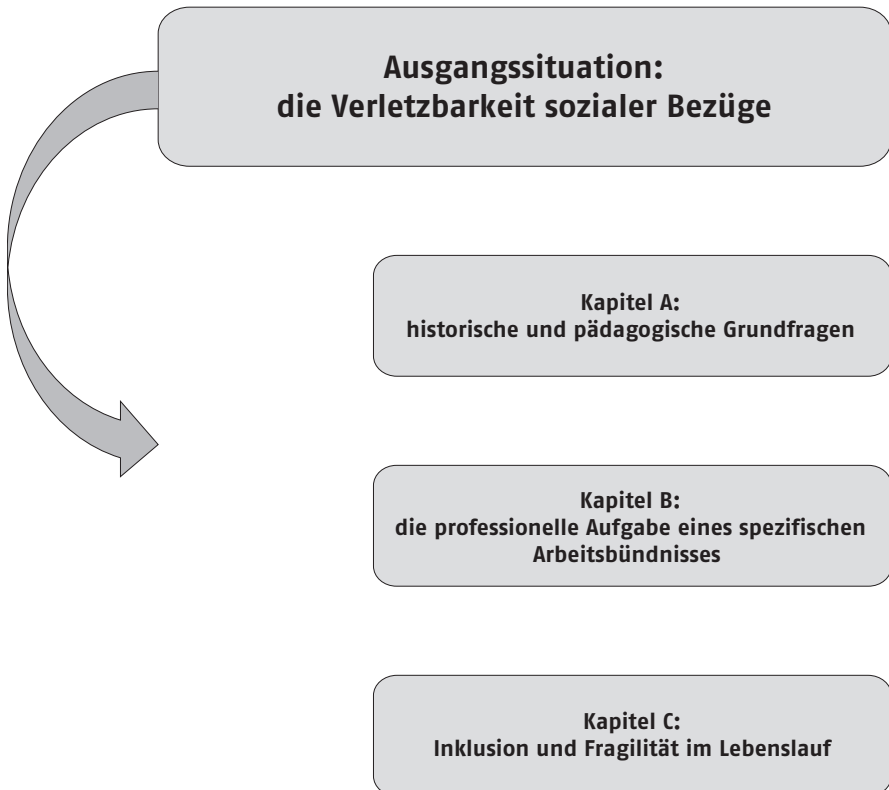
Ausgangssituation:
die Verletzbarkeit sozialer Bezüge

Kapitel A:
historische und pädagogische Grundfragen

Kapitel B:
die professionelle Aufgabe eines spezifischen Arbeitsbündnisses

Kapitel C:
Inklusion und Fragilität im Lebenslauf